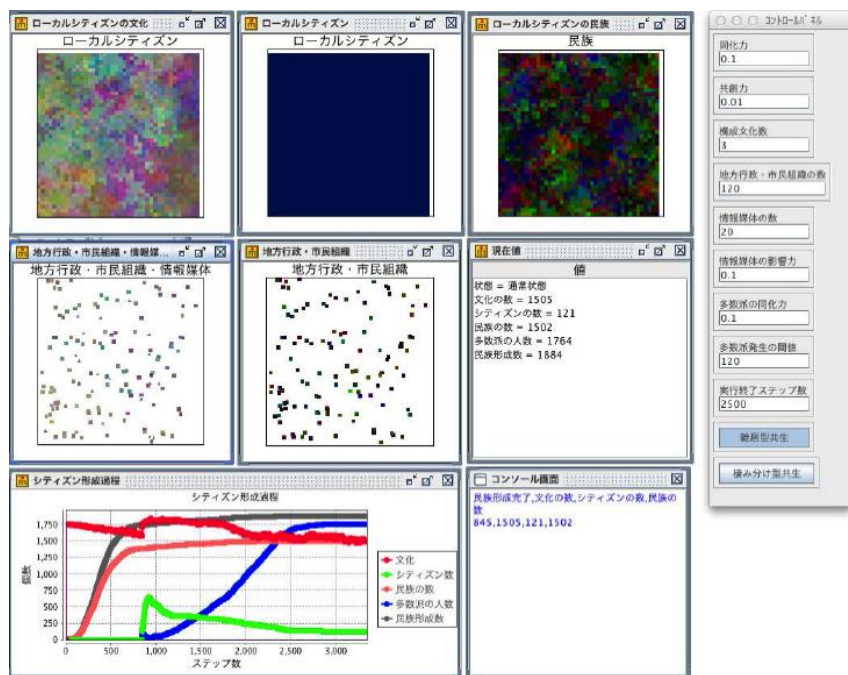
ローカルシティズンの文化
ローカルシティズン

ローカルシティズン
ローカルシティズン

ローカルシティズンの民族
民族

コントロールパネル
同化力
0.1
共創力
0.01
構成文化数
3
地方行政・市民組織の数
120
情報媒体の数
20
情報媒体の影響力
0.1
多数派の同化力
0.1
多数派発生の間隔
120
実行終了ステップ数
2500
融解型共生
棲み分け型共生

地方行政・市民組織・情報媒...
地方行政・市民組織・情報媒体

地方行政・市民組織
地方行政・市民組織

現在値
値
状態 = 通常状態
文化の数 = 1505
シティズンの数 = 121
民族の数 = 1502
多数派の人数 = 1764
民族形成数 = 1884

シティズン形成過程
シティズン形成過程
1,750
1,500
1,250
1,000
750
500
250
0
0
500
1,000
1,500
2,000
2,500
3,000
ステップ数
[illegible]
文化
シティズン数
民族の数
多数派の人数
民族形成数

コンソール画面
民族形成完了,文化の数,シティズンの数,民族の数
845,1505,121,1502